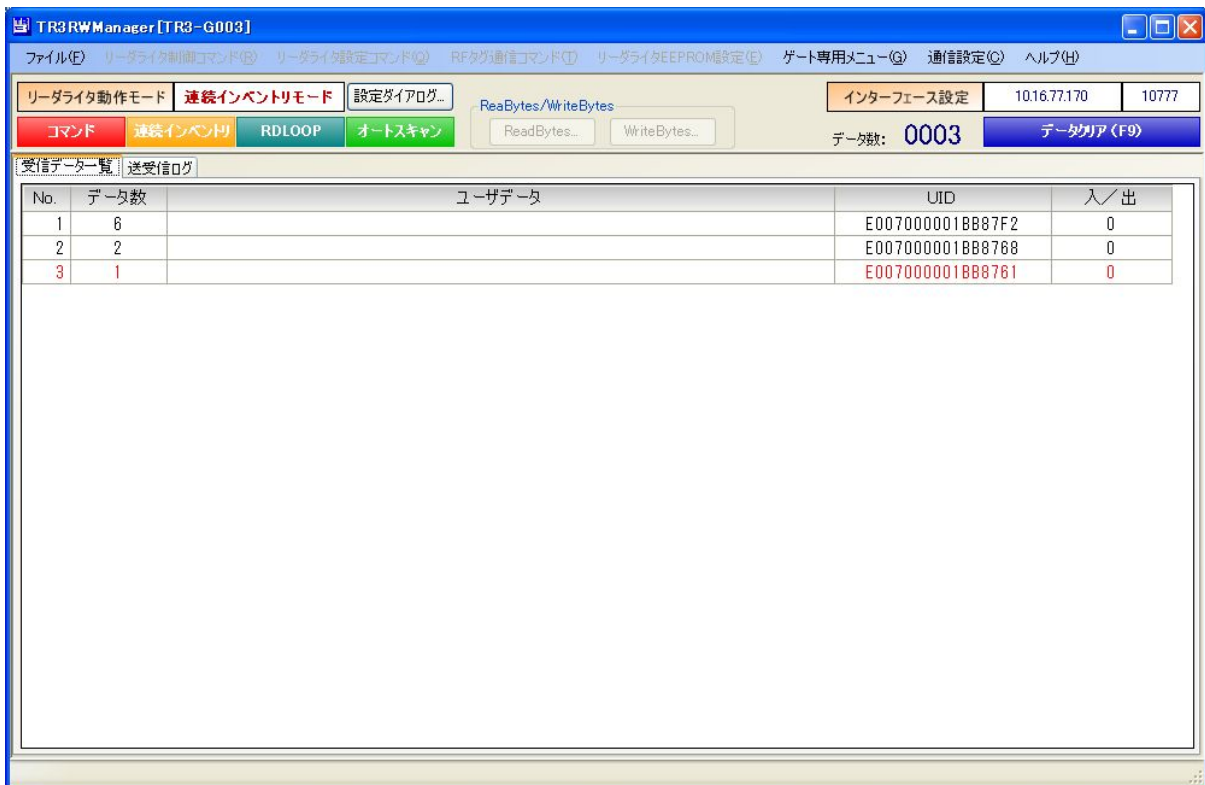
TR3RWManager[TR3-G003]

ファイル(F) リーダライタ制御コマンド(R) リーダライタ設定コマンド(Q) RFタグ通信コマンド(T) リーダライタEEPROM設定(E) ゲート専用メニュー(G) 通信設定(C) ヘルプ(H)

リーダライタ動作モード 連続インベントリモード 設定ダイアログ... ReaBytes/WriteBytes インターフェース設定 10.16.77.170 10777

コマンド 連続インベントリ RDLOOP オートスキャン ReadBytes... WriteBytes... データ数: 0003 データクリア (F9)

受信データ一覧 送受信ログ

| No. | データ数 | ユーザデータ | UID | 入/出 |
|---|---|---|---|---|
| 1 | 6 | | E007000001BB87F2 | 0 |
| 2 | 2 | | E007000001BB8768 | 0 |
| 3 | 1 | | E007000001BB8761 | 0 |